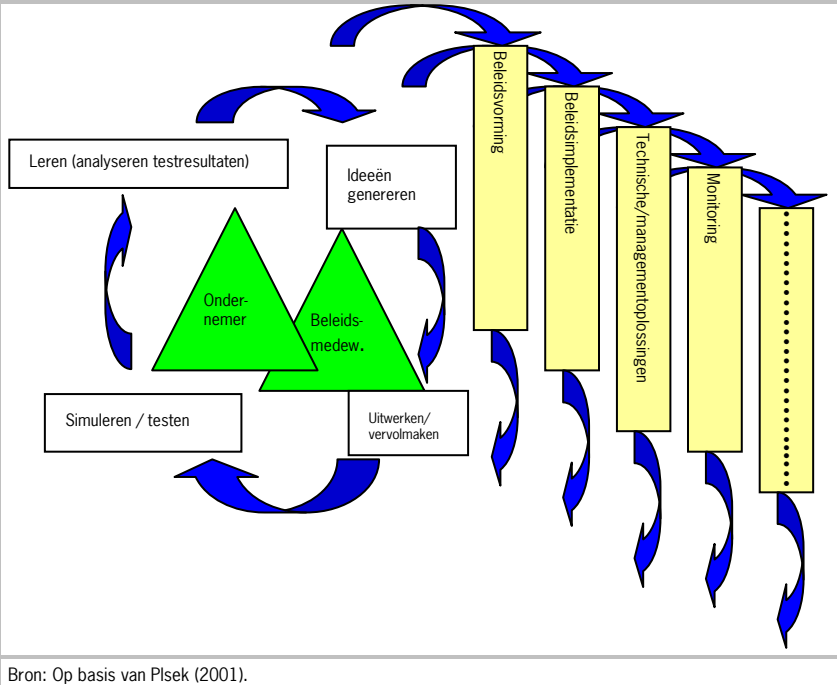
Leren (analyseren testresultaten)

Ideeën genereren

Ondernemer

Beleidsmedew.

Simuleren / testen

Uitwerken/ vervolmaken

Beleidsvorming

Beleidsimplementatie

Technische/managementoplossingen

Monitoring

Bron: Op basis van Plsek (2001).